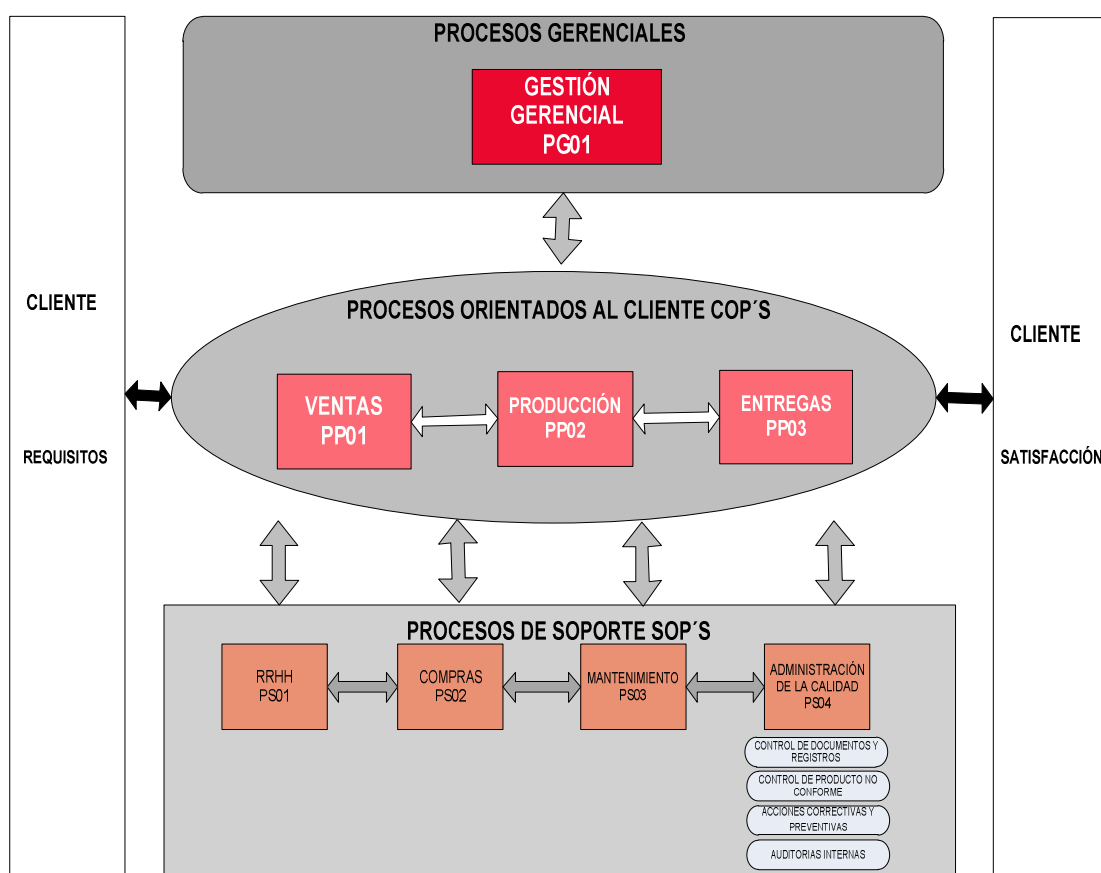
PROCESOS GERENCIALES

GESTIÓN GERENCIAL PG01

CLIENTE

REQUISITOS

PROCESOS ORIENTADOS AL CLIENTE COP´S

VENTAS PP01

PRODUCCIÓN PP02

ENTREGAS PP03

CLIENTE

SATISFACCIÓN

PROCESOS DE SOPORTE SOP´S

RRHH PS01

COMPRAS PS02

MANTENIMIENTO PS03

ADMINISTRACIÓN DE LA CALIDAD PS04

CONTROL DE DOCUMENTOS Y REGISTROS

CONTROL DE PRODUCTO NO CONFORME

ACCIONES CORRECTIVAS Y PREVENTIVAS

AUDITORIAS INTERNAS